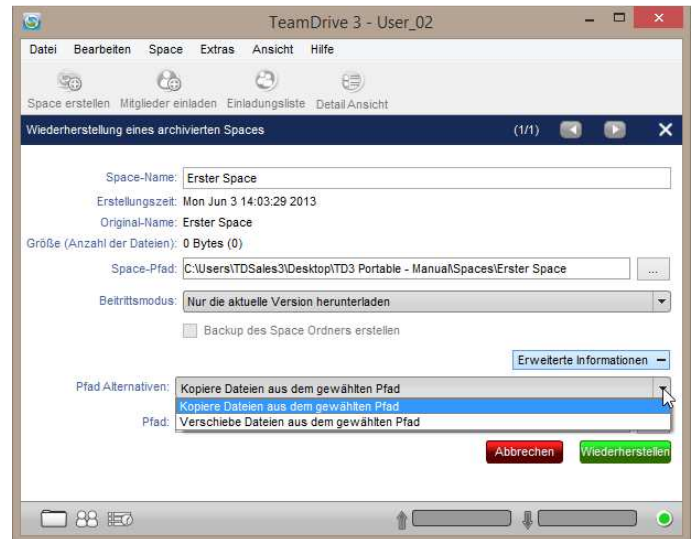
TeamDrive 3 - User_02

Datei Bearbeiten Space Extras Ansicht Hilfe

Space erstellen Mitglieder einladen Einladungsliste Detail Ansicht

Wiederherstellung eines archivierten Spaces (1/1)

Space-Name: Erster Space
Erstellungszeit: Mon Jun 3 14:03:29 2013
Original-Name: Erster Space
Größe (Anzahl der Dateien): 0 Bytes (0)
Space-Pfad: C:\Users\TDSales3\Desktop\TD3 Portable - Manual\Spaces\Erster Space ...
Beitrittsmodus: Nur die aktuelle Version herunterladen

Backup des Space Ordners erstellen

Erweiterte Informationen

Pfad Alternativen: Kopiere Dateien aus dem gewählten Pfad
Kopiere Dateien aus dem gewählten Pfad
Verschiebe Dateien aus dem gewählten Pfad
Pfad:

Abbrechen Wiederherstellen